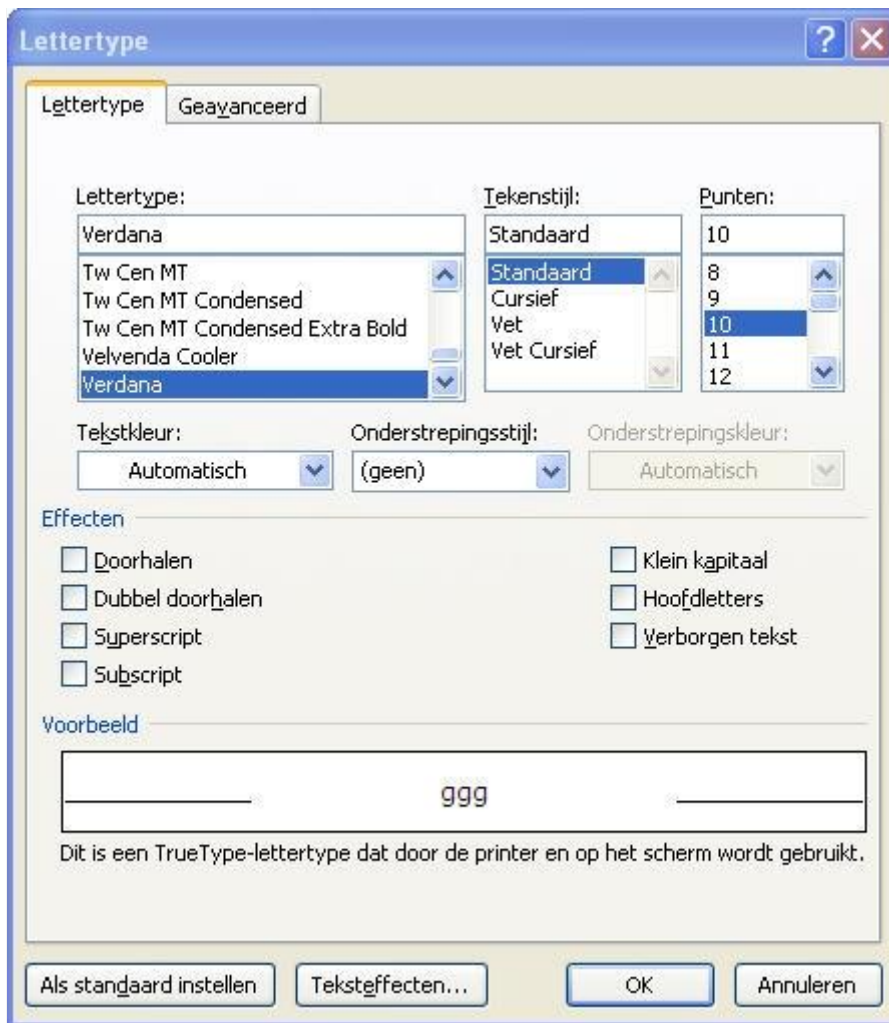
Lettertype

Lettertype | Geavanceerd

Lettertype:
Verdana
Tw Cen MT
Tw Cen MT Condensed
Tw Cen MT Condensed Extra Bold
Velvenda Cooler
Verdana

Tekenstijl:
Standaard
Standaard
Cursief
Vet
Vet Cursief

Punten:
10
8
9
10
11
12

Tekstkleur:
Automatisch

Onderstrepingsstijl:
(geen)

Onderstrepingskleur:
Automatisch

Effecten
Doorhalen
Dubbel doorhalen
Superscript
Subscript
Klein kapitaal
Hoofdletters
Verborgen tekst

Voorbeeld
ggg

Dit is een TrueType-lettertype dat door de printer en op het scherm wordt gebruikt.

Als standaard instellen | Teksteffecten... | OK | Annuleren